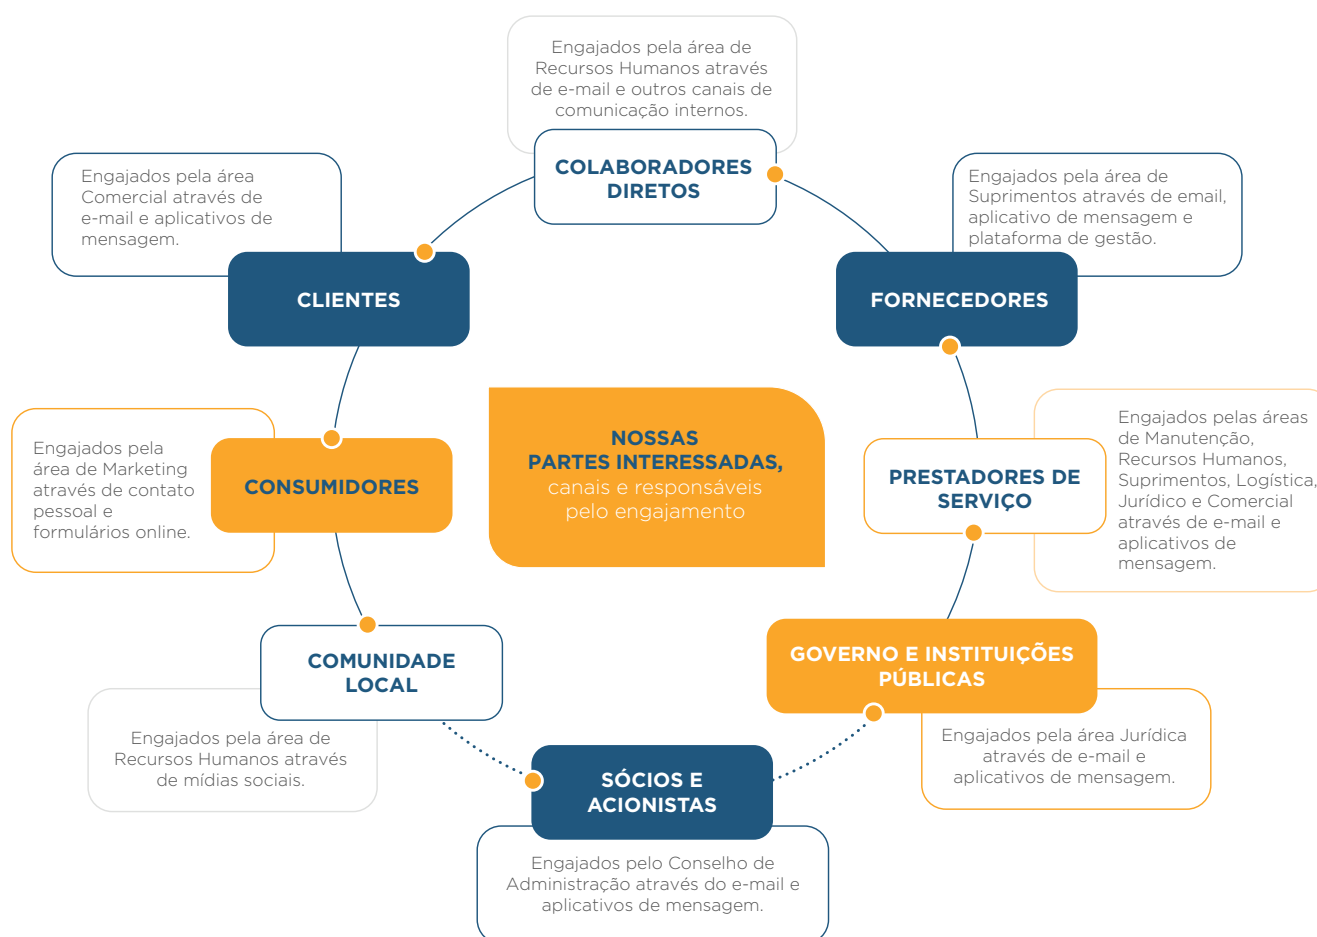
NOSSAS PARTES INTERESSADAS, canais e responsáveis pelo engajamento

Engajados pela área de Recursos Humanos através de e-mail e outros canais de comunicação internos.

COLABORADORES DIRETOS

Engajados pela área Comercial através de e-mail e aplicativos de mensagem.

CLIENTES

Engajados pela área de Suprimentos através de email, aplicativo de mensagem e plataforma de gestão.

FORNECEDORES

Engajados pela área de Marketing através de contato pessoal e formulários online.

CONSUMIDORES

PRESTADORES DE SERVIÇO

Engajados pelas áreas de Manutenção, Recursos Humanos, Suprimentos, Logística, Jurídico e Comercial através de e-mail e aplicativos de mensagem.

COMUNIDADE LOCAL

Engajados pela área de Recursos Humanos através de mídias sociais.

GOVERNO E INSTITUIÇÕES PÚBLICAS

Engajados pela área Jurídica através de e-mail e aplicativos de mensagem.

SÓCIOS E ACIONISTAS

Engajados pelo Conselho de Administração através do e-mail e aplicativos de mensagem.